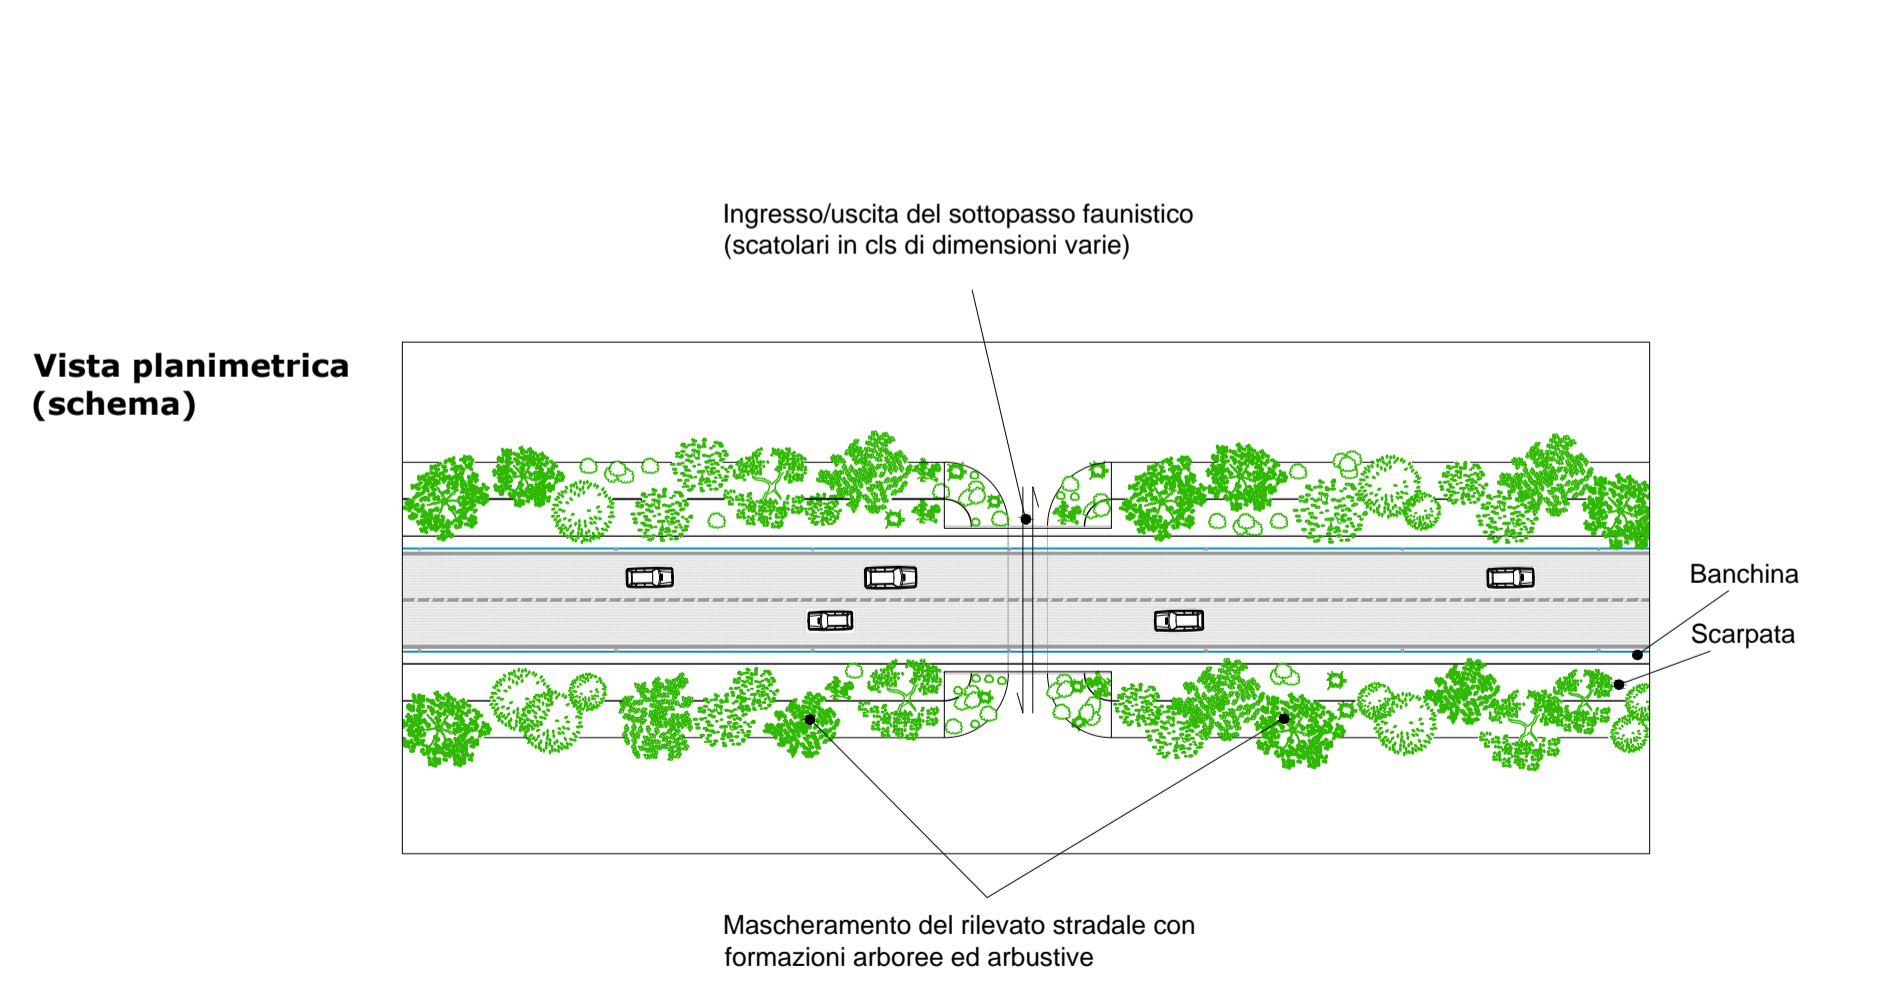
Ingresso/uscita del sottopasso faunistico
(scatolari in cls di dimensioni varie)

Vista planimetrica
(schema)

Banchina

Scarpata

Mascheramento del rilevato stradale con formazioni arboree ed arbustive